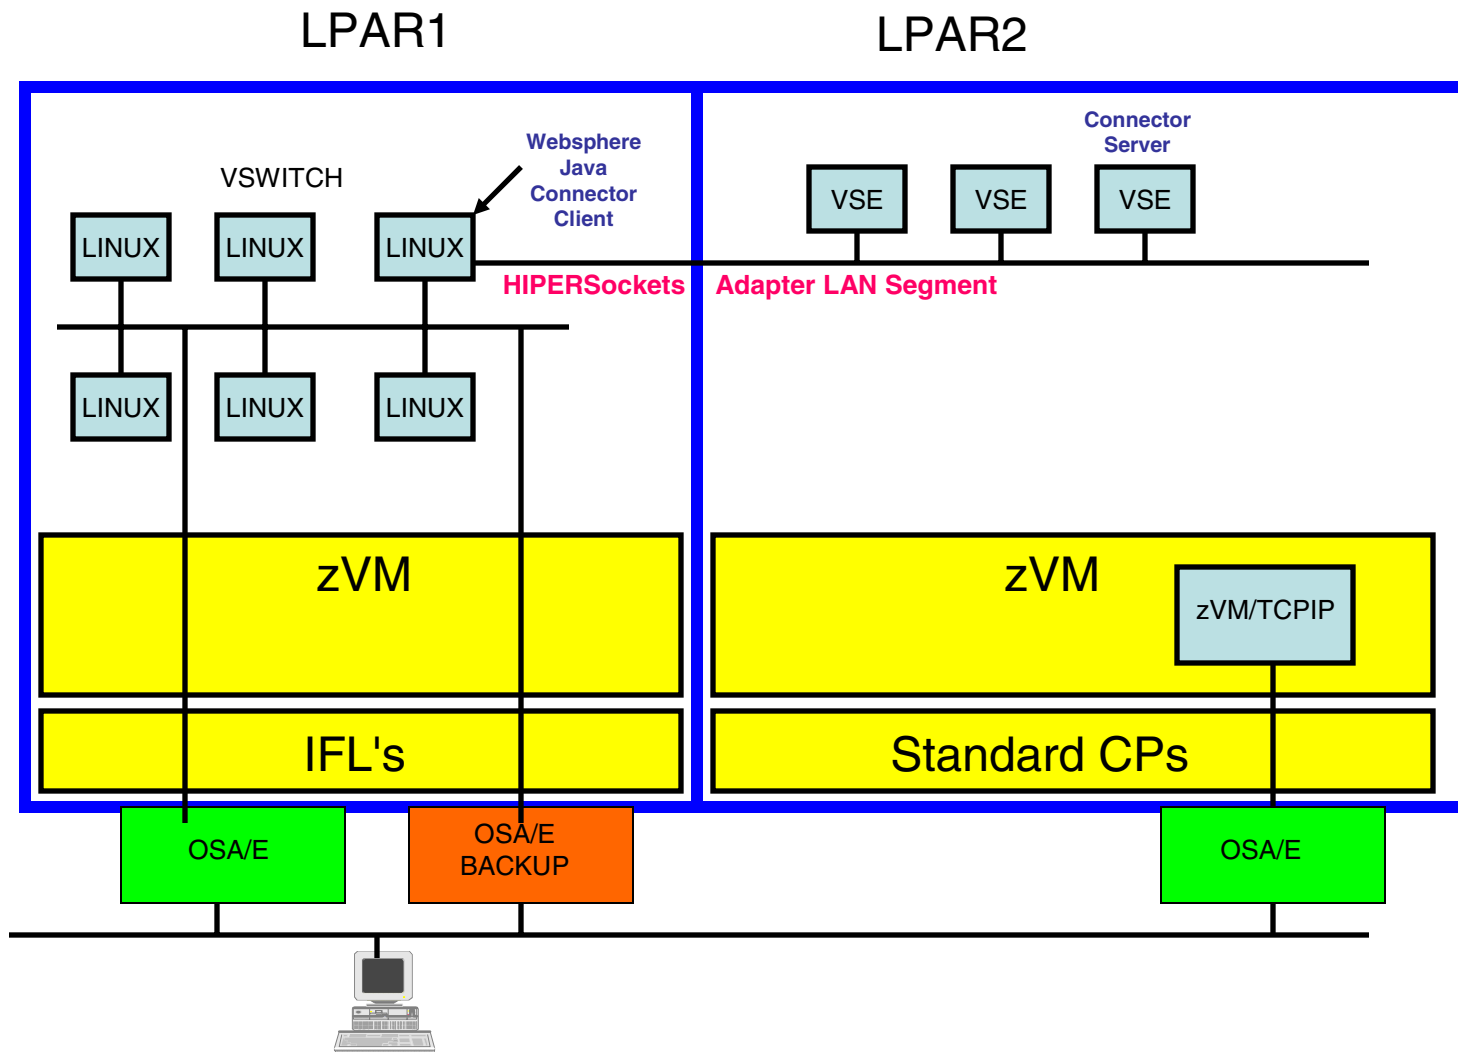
LPAR1

LPAR2

VSWITCH

Websphere Java Connector Client

Connector Server

LINUX

LINUX

LINUX

VSE

VSE

VSE

HIPERSockets

Adapter LAN Segment

LINUX

LINUX

LINUX

zVM

zVM

zVM/TCPIP

IFL's

Standard CPs

OSA/E

OSA/E BACKUP

OSA/E